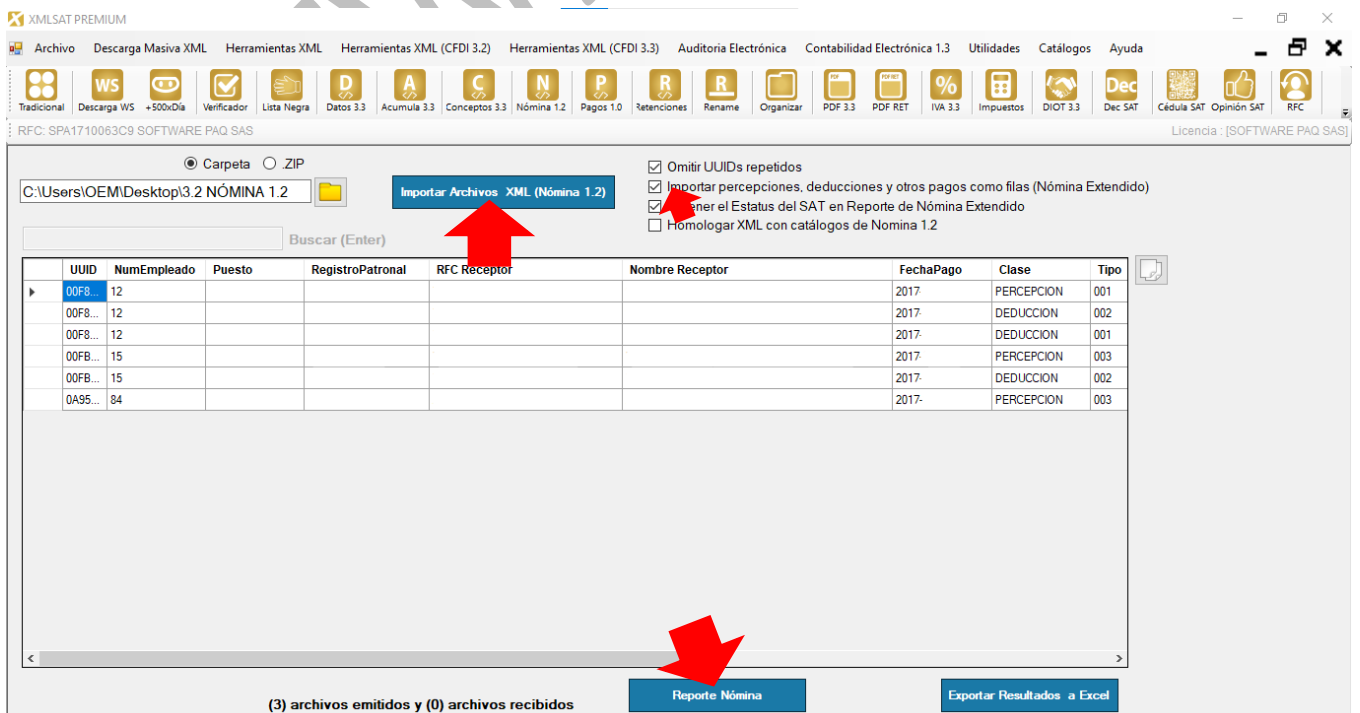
XMLSAT PREMIUM

Archivo Descarga Masiva XML Herramientas XML Herramientas XML (CFDI 3.2) Herramientas XML (CFDI 3.3) Auditoria Electrónica Contabilidad Electrónica 1.3 Utilidades Catálogos Ayuda

Tradicional Descarga WS +500xDía Verificador Lista Negra Datos 3.3 Acumula 3.3 Conceptos 3.3 Nómina 1.2 Pagos 1.0 Retenciones Rename Organizar PDF 3.3 PDF RET IVA 3.3 Impuestos DIOT 3.3 Dec SAT Cédula SAT Opinión SAT RFC

RFC: SPA1710063C9 SOFTWARE PAQ SAS

Licencia : [SOFTWARE PAQ SAS]

Carpeta .ZIP

C:\Users\OEM\Desktop\3.2 NÓMINA 1.2

Importar Archivos XML (Nómina 1.2)

Omitir UUIDs repetidos
Importar percepciones, deducciones y otros pagos como filas (Nómina Extendido)
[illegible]ener el Estatus del SAT en Reporte de Nómina Extendido
Homologar XML con catálogos de Nomina 1.2

Buscar (Enter)

| UUID | NumEmpleado | Puesto | RegistroPatronal | RFC Receptor | Nombre Receptor | FechaPago | Clase | Tipo |
|---|---|---|---|---|---|---|---|---|
| 00F8... | 12 | | | | | 2017- | PERCEPCION | 001 |
| 00F8... | 12 | | | | | 2017- | DEDUCCION | 002 |
| 00F8... | 12 | | | | | 2017- | DEDUCCION | 001 |
| 00FB... | 15 | | | | | 2017- | PERCEPCION | 003 |
| 00FB... | 15 | | | | | 2017- | DEDUCCION | 002 |
| 0A95... | 84 | | | | | 2017- | PERCEPCION | 003 |

(3) archivos emitidos y (0) archivos recibidos

Reporte Nómina

Exportar Resultados a Excel